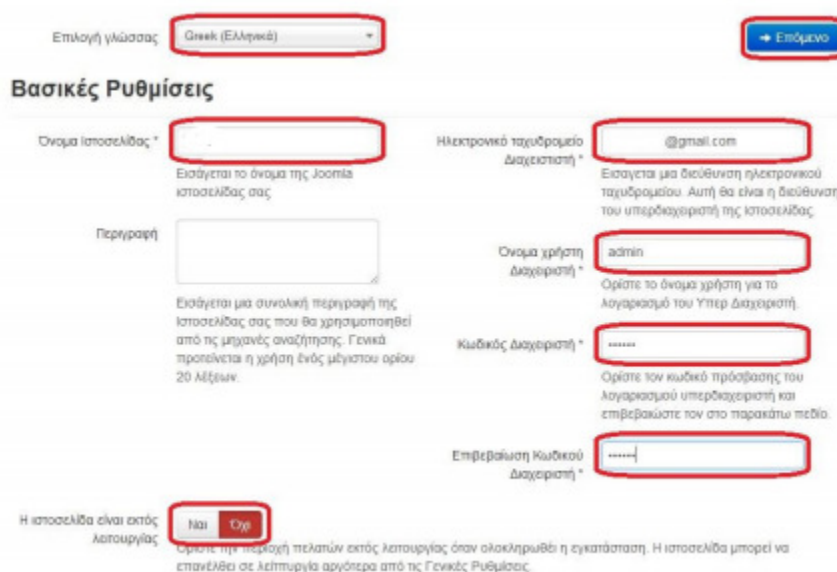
Επιλογή γλώσσας Greek (Ελληνικά)

→ Επόμενο

Βασικές Ρυθμίσεις

Όνομα ιστοσελίδας *

Εισάγεται το όνομα της Joomla ιστοσελίδας σας

Περιγραφή

Εισάγεται μια συνολική περιγραφή της ιστοσελίδας σας που θα χρησιμοποιηθεί από τις μηχανές αναζήτησης. Γενικά προτείνεται η χρήση ένός μέγιστου ορίου 20 λέξεων.

Ηλεκτρονικό ταχυδρομείο Διαχειριστή * @gmail.com

Εισαγεται μια διεύθυνση ηλεκτρονικού ταχυδρομείου. Αυτή θα είναι η διεύθυνση του υπερδιαχειριστή της ιστοσελίδας.

Όνομα χρήστη Διαχειριστή * admin

Ορίστε το όνομα χρήστη για το λογαριασμό του Υπερ Διαχειριστή.

Κωδικός Διαχειριστή * ••••••

Ορίστε τον κωδικό πρόσβασης του λογαριασμού υπερδιαχειριστή και επιβεβαιώστε τον στο παρακάτω πεδίο.

Επιβεβαίωση Κωδικού Διαχειριστή * ••••••

Η ιστοσελίδα είναι εκτός λειτουργίας Ναι Όχι

Ορίστε την περιοχή πελατών εκτός λειτουργίας όταν ολοκληρωθεί η εγκατάσταση. Η ιστοσελίδα μπορεί να επανέλθει σε λειτουργία αργότερα από τις Γενικές Ρυθμίσεις.